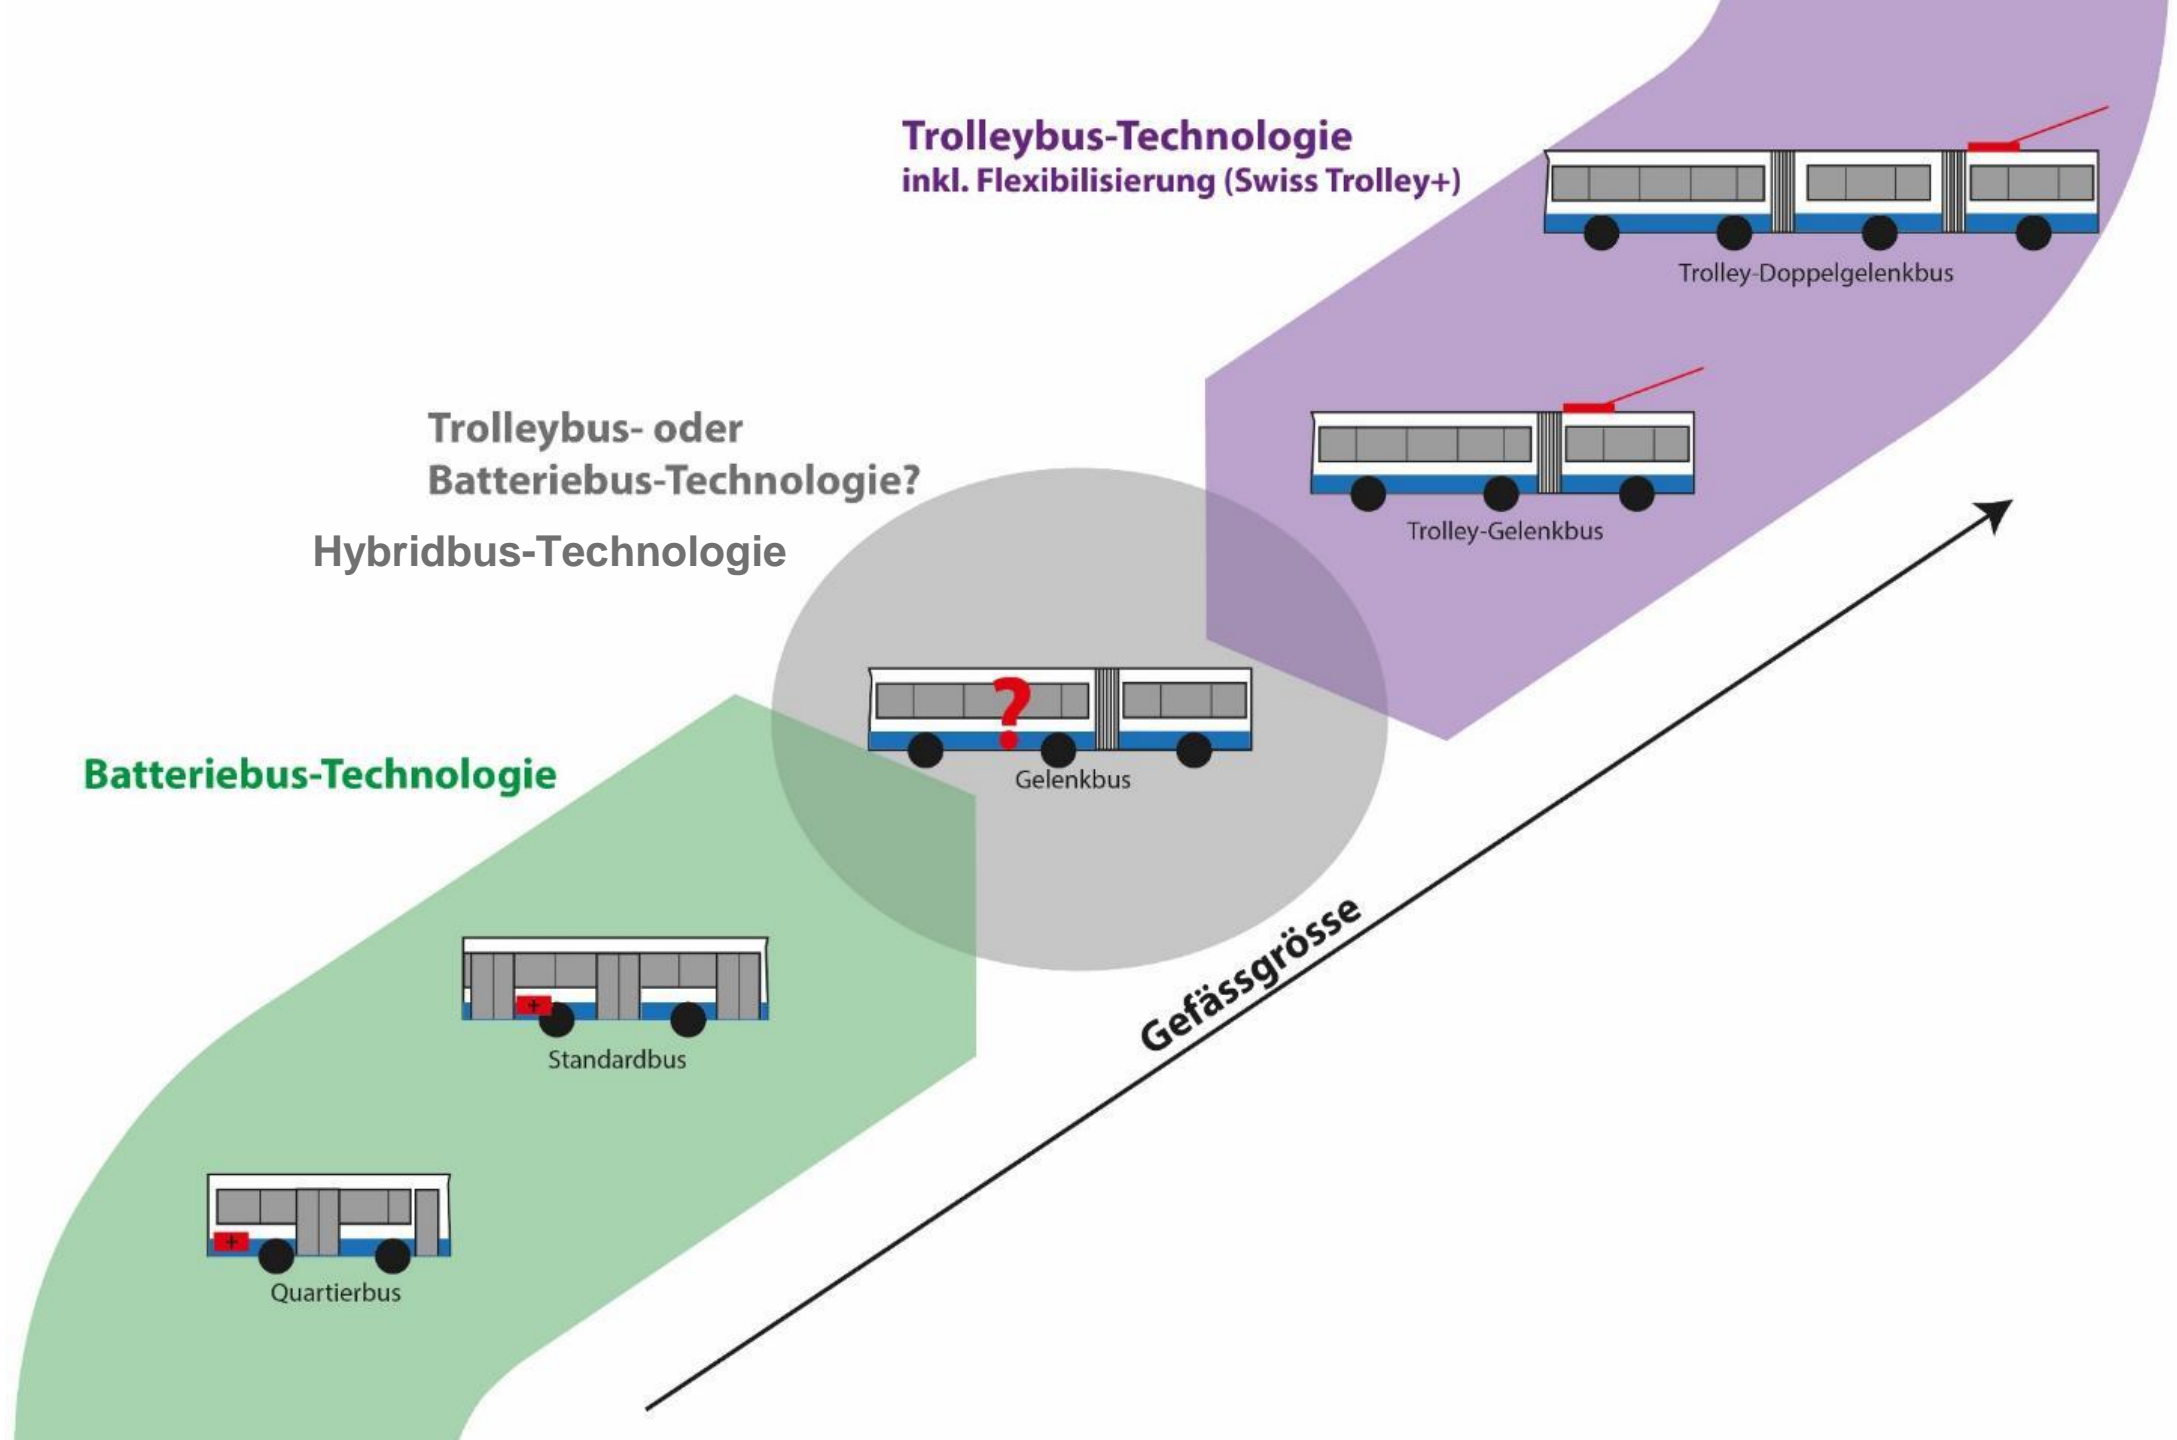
Trolleybus-Technologie
inkl. Flexibilisierung (Swiss Trolley+)

Trolley-Doppelgelenkbus

Trolleybus- oder Batteriebus-Technologie?

Hybridbus-Technologie

Trolley-Gelenkbus

Gelenkbus

Batteriebus-Technologie

Gefässgrösse

Standardbus

Quartierbus